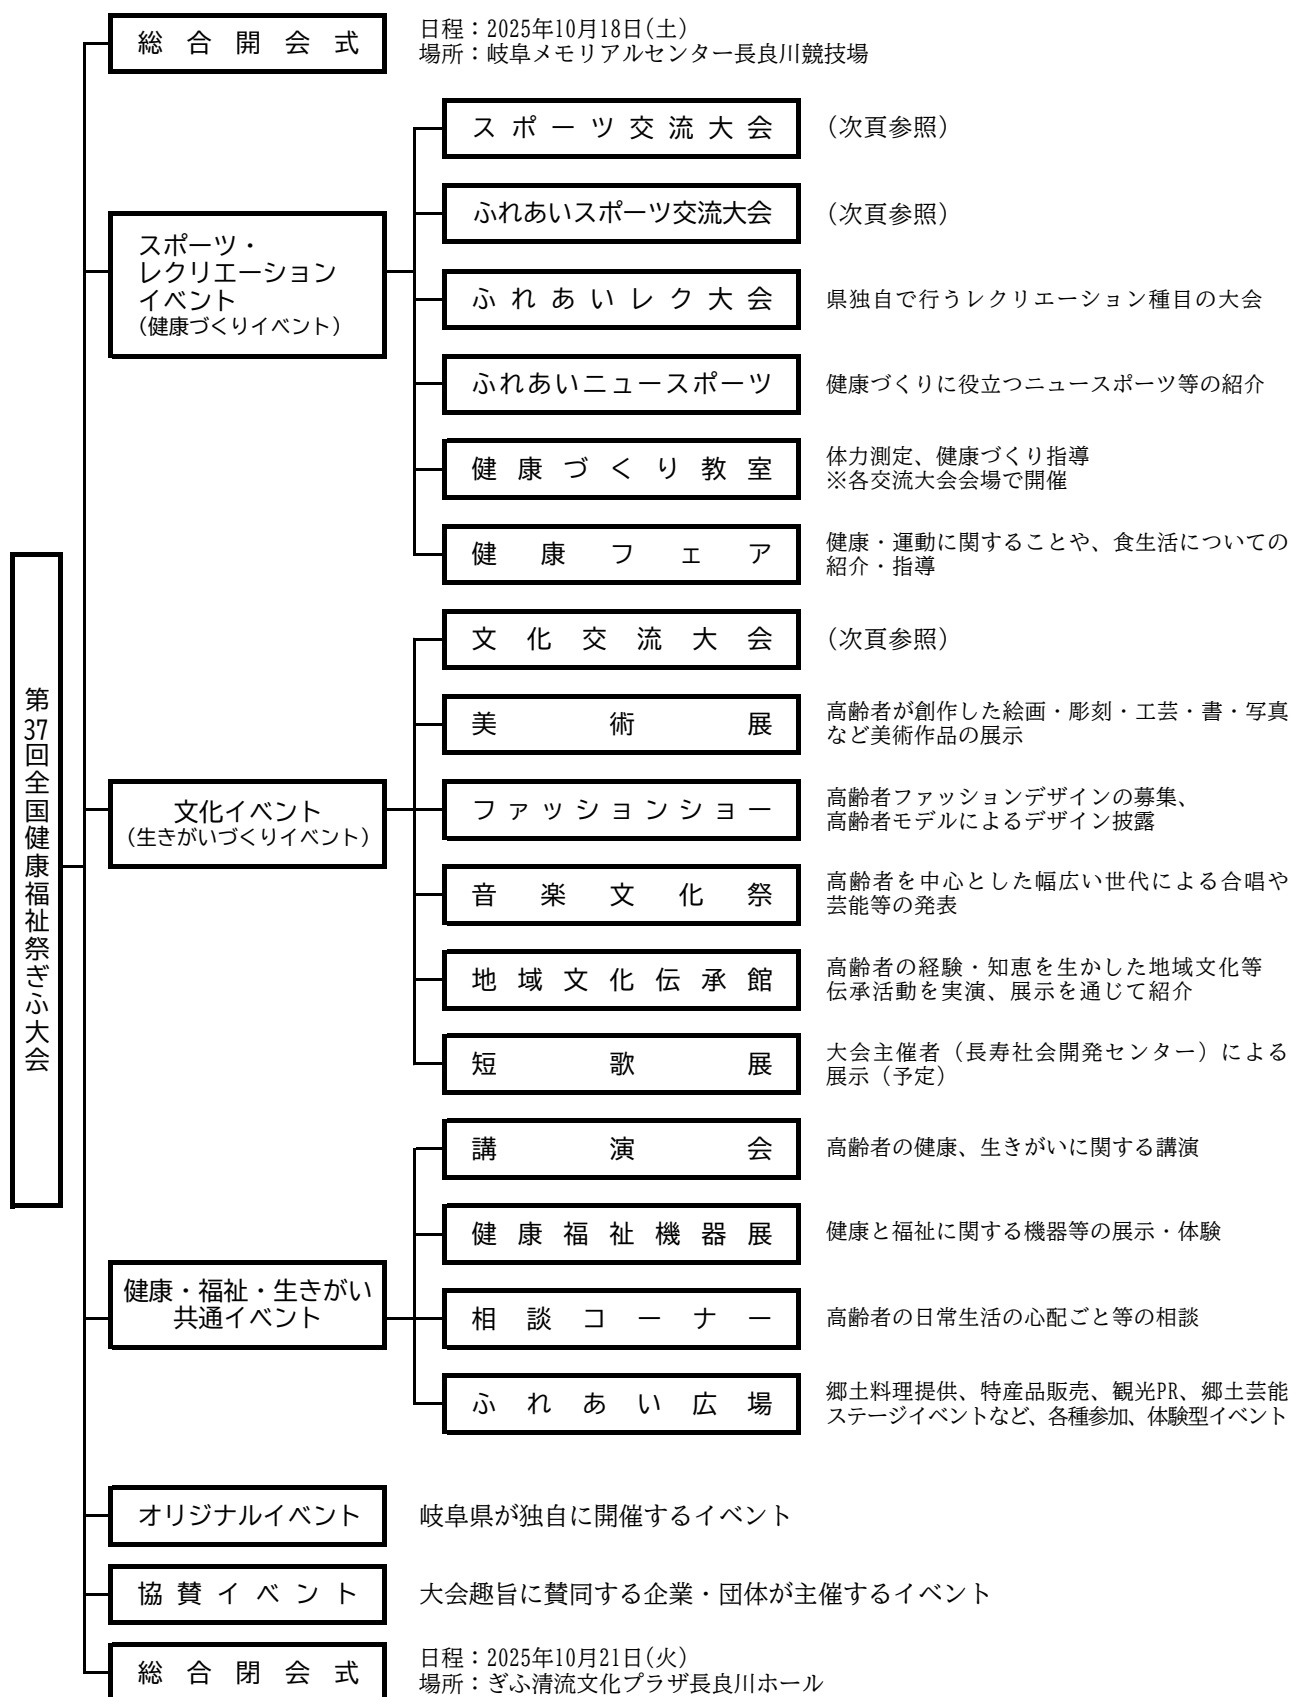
第37回全国健康福祉祭ぎふ大会

総合開会式
日程：2025年10月18日(土)
場所：岐阜メモリアルセンター長良川競技場

スポーツ・レクリエーションイベント
(健康づくりイベント)

スポーツ交流大会
(次頁参照)

ふれあいスポーツ交流大会
(次頁参照)

ふれあいレク大会
県独自で行うレクリエーション種目の大会

ふれあいニュースポーツ
健康づくりに役立つニュースポーツ等の紹介

健康づくり教室
体力測定、健康づくり指導
※各交流大会会場で開催

健康フェア
健康・運動に関することや、食生活についての紹介・指導

文化イベント
(生きがいづくりイベント)

文化交流大会
(次頁参照)

美術展
高齢者が創作した絵画・彫刻・工芸・書・写真など美術作品の展示

ファッションショー
高齢者ファッションデザインの募集、高齢者モデルによるデザイン披露

音楽文化祭
高齢者を中心とした幅広い世代による合唱や芸能等の発表

地域文化伝承館
高齢者の経験・知恵を生かした地域文化等伝承活動を実演、展示を通じて紹介

短歌展
大会主催者（長寿社会開発センター）による展示（予定）

健康・福祉・生きがい共通イベント

講演会
高齢者の健康、生きがいに関する講演

健康福祉機器展
健康と福祉に関する機器等の展示・体験

相談コーナー
高齢者の日常生活の心配ごと等の相談

ふれあい広場
郷土料理提供、特産品販売、観光PR、郷土芸能ステージイベントなど、各種参加、体験型イベント

オリジナルイベント
岐阜県が独自に開催するイベント

協賛イベント
大会趣旨に賛同する企業・団体が主催するイベント

総合閉会式
日程：2025年10月21日(火)
場所：ぎふ清流文化プラザ長良川ホール